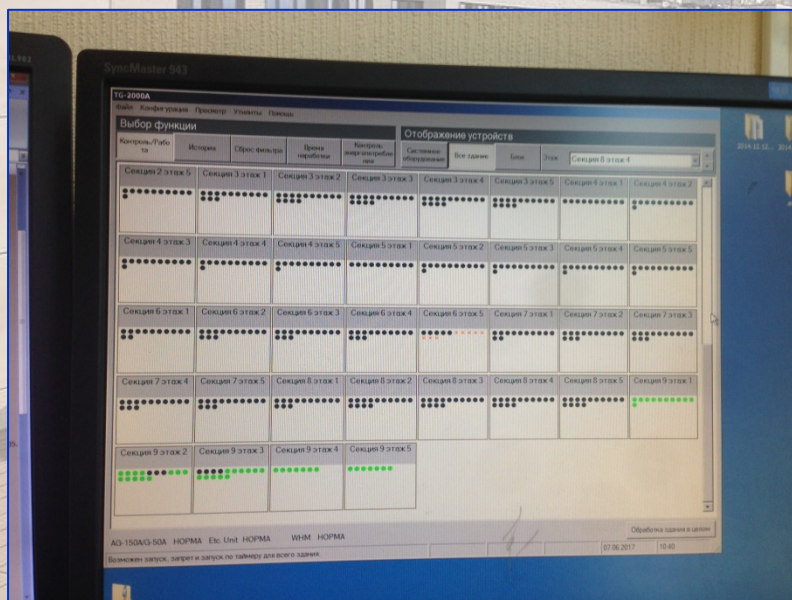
SyncMaster 943

TG-2000A

Файл Конфигурация Просмотр Утилиты Помощь

Выбор функции

Контроль/Работа

История

Сброс фильтра

Время наработки

Контроль энергопотребления

Отображение устройств

Системное оборудование

Все здание

Блок

Этаж

Секция 8 этаж 4

| Секция 2 этаж 5 | Секция 3 этаж 1 | Секция 3 этаж 2 | Секция 3 этаж 3 | Секция 3 этаж 4 | Секция 3 этаж 5 | Секция 4 этаж 1 | Секция 4 этаж 2 |
|---|---|---|---|---|---|---|---|
| Секция 4 этаж 3 | Секция 4 этаж 4 | Секция 4 этаж 5 | Секция 5 этаж 1 | Секция 5 этаж 2 | Секция 5 этаж 3 | Секция 5 этаж 4 | Секция 5 этаж 5 |
| Секция 6 этаж 1 | Секция 6 этаж 2 | Секция 6 этаж 3 | Секция 6 этаж 4 | Секция 6 этаж 5 | Секция 7 этаж 1 | Секция 7 этаж 2 | Секция 7 этаж 3 |
| Секция 7 этаж 4 | Секция 7 этаж 5 | Секция 8 этаж 1 | Секция 8 этаж 2 | Секция 8 этаж 3 | Секция 8 этаж 4 | Секция 8 этаж 5 | Секция 9 этаж 1 |
| Секция 9 этаж 2 | Секция 9 этаж 3 | Секция 9 этаж 4 | Секция 9 этаж 5 | | | | |

Обработка здания в целом

AG-150A/G-50A НОРМА Etc. Unit НОРМА WHM НОРМА

Возможен запуск, запрет и запуск по таймеру для всего здания.

07.06.2017 10:40

2014.12.12_ 2014